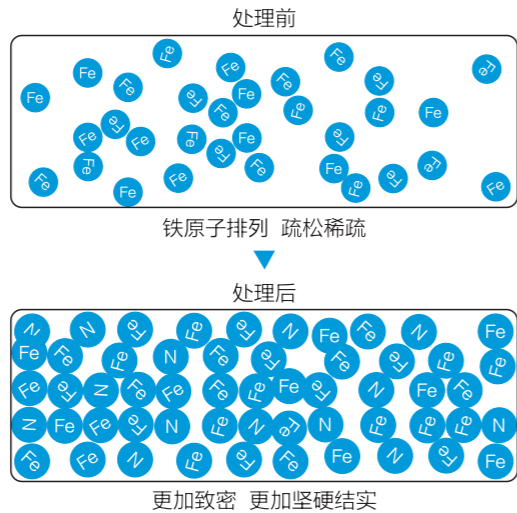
处理前

Fe Fe Fe Fe Fe Fe Fe Fe Fe Fe Fe Fe Fe Fe Fe Fe Fe Fe Fe Fe Fe Fe Fe Fe Fe Fe Fe Fe Fe Fe Fe Fe

铁原子排列 疏松稀疏

处理后

N N Fe Fe Fe N Fe Fe N Fe Fe Fe N Fe N Fe Fe Fe Fe Fe Fe Fe N Fe Fe Fe Fe Fe Fe Fe Fe Fe N Fe Fe N Fe Fe Fe Fe Fe Fe N Fe N Fe Fe N N Fe Fe N Fe Fe N Fe Fe N Fe Fe Fe Fe Fe N Fe Fe N Fe Fe Fe Fe N Fe Fe

更加致密 更加坚硬结实